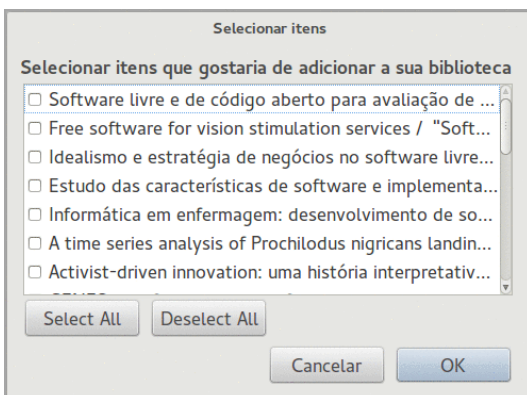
Selecionar itens

Selecionar itens que gostaria de adicionar a sua biblioteca

☐ Software livre e de código aberto para avaliação de ...
☐ Free software for vision stimulation services / "Soft...
☐ Idealismo e estratégia de negócios no software livre...
☐ Estudo das características de software e implementa...
☐ Informática em enfermagem: desenvolvimento de so...
☐ A time series analysis of Prochilodus nigricans landin...
☐ Activist-driven innovation: uma história interpretativ...
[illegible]

Select All
Deselect All

Cancelar
OK